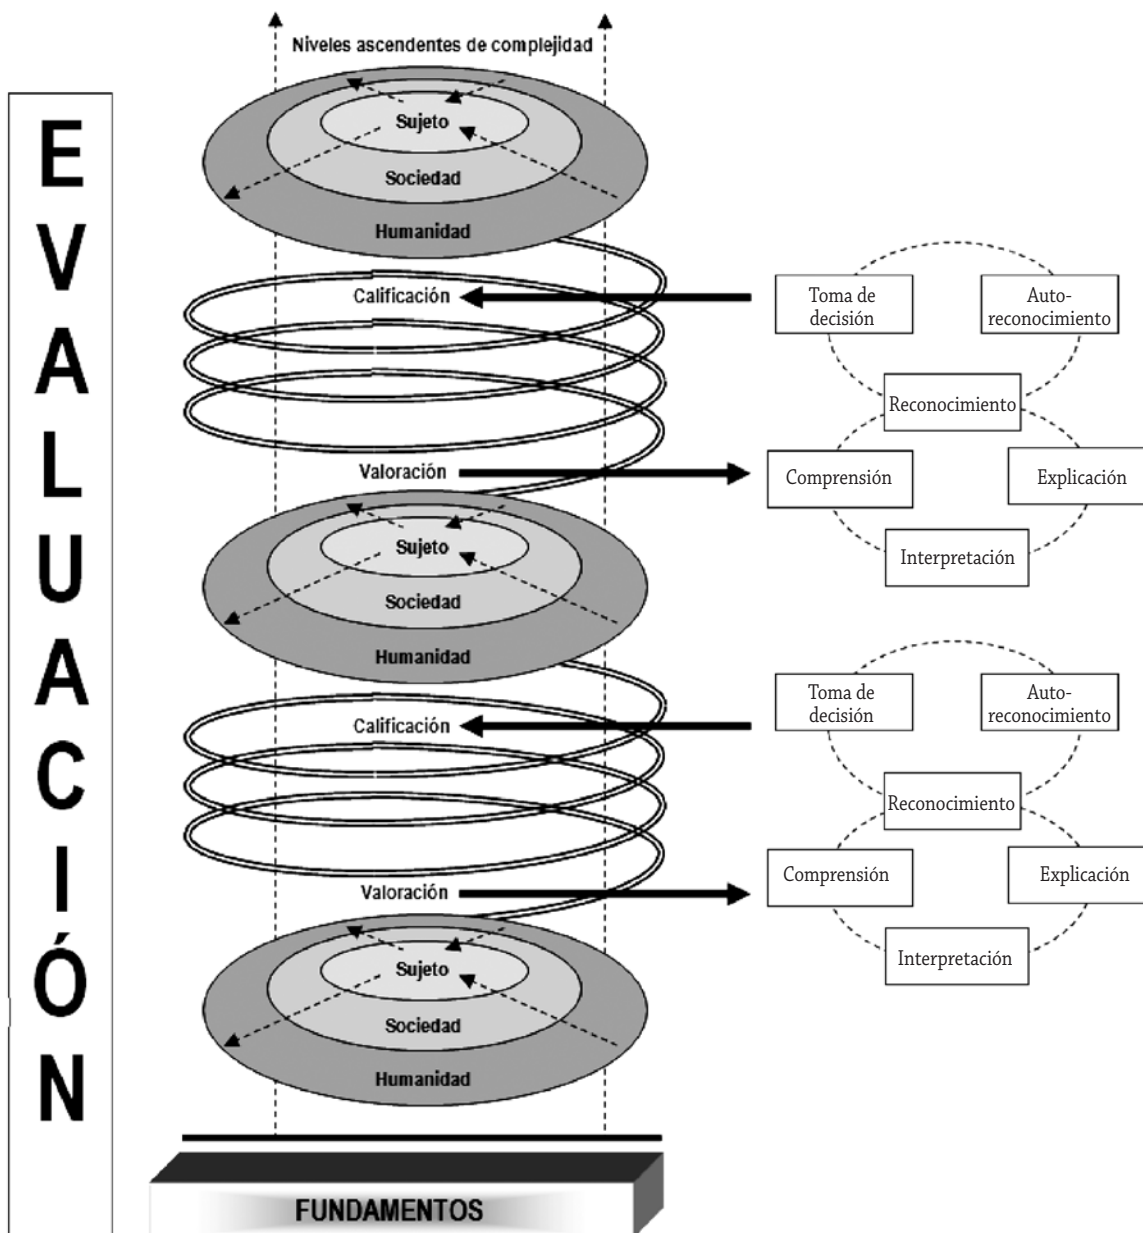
EVALUACIÓN

Niveles ascendentes de complejidad

Sujeto
Sociedad
Humanidad

Calificación

Toma de decisión
Auto-reconocimiento
Reconocimiento

Valoración

Comprensión
Explicación
Interpretación

Sujeto
Sociedad
Humanidad

Calificación

Toma de decisión
Auto-reconocimiento
Reconocimiento

Valoración

Comprensión
Explicación
Interpretación

Sujeto
Sociedad
Humanidad

FUNDAMENTOS